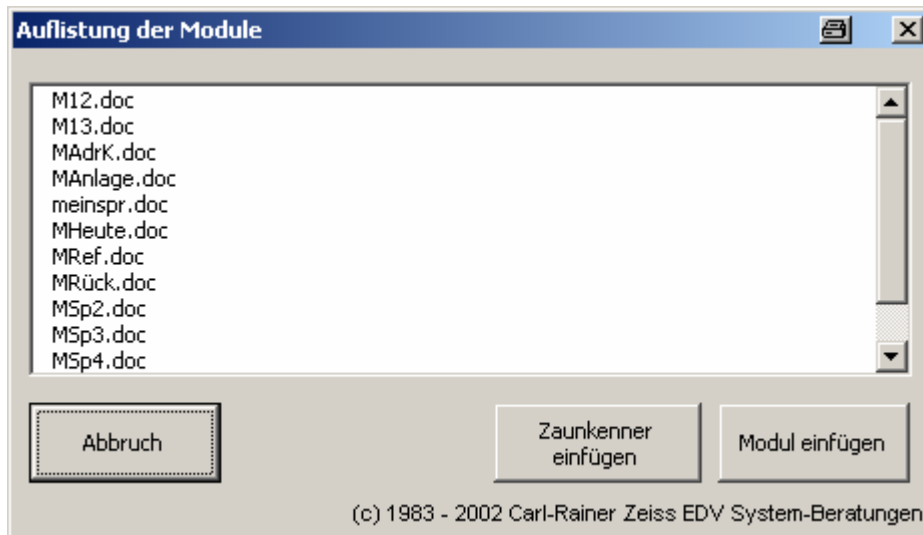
Auflistung der Module

M12.doc
M13.doc
MAdrK.doc
MAnlage.doc
meinspr.doc
MHeute.doc
MRef.doc
MRück.doc
MSp2.doc
MSp3.doc
MSp4.doc

Abbruch

Zaunkenner einfügen

Modul einfügen

(c) 1983 - 2002 Carl-Rainer Zeiss EDV System-Beratungen